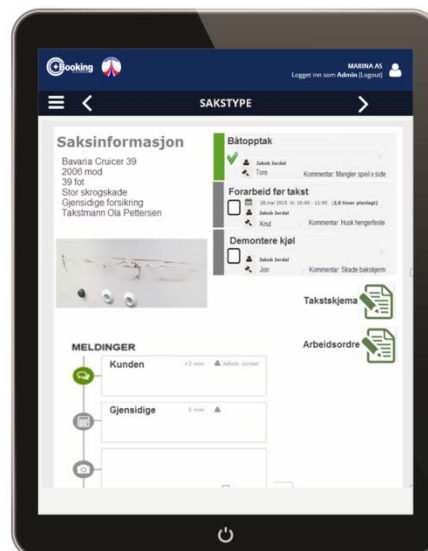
Booking

MARINA AS
Logget inn som Admin (Logout)

SAKSTYPE

Saksinformasjon

Bavaria Cruicer 39
2006 mod
39 fot
Stor skrogskade
Gjensidige forsikring
Takstmann Ola Pettersen

Båtopptak
Jakob Jordal
Tore
Kommentar: Mangler speil v side

Forarbeid før takst
26 mar 2015 kl. 10:00 - 12:00 (2,0 timer planlagt)
Jakob Jordal
Knut
Kommentar: Husk hengerfeste

Demontere kjøl
Jakob Jordal
Jon
Kommentar: Skade bakskjerm

Takstskjema

Arbeidsordre

MELDINGER

Kunden
4.2 min
Jakob Jordal

Gjensidige
5 min